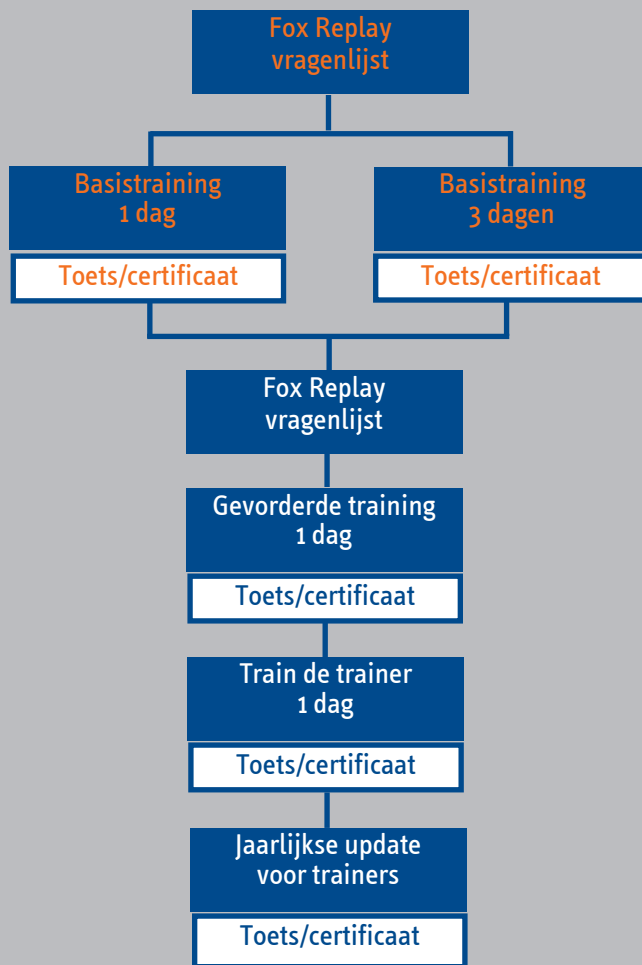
Fox Replay
vragenlijst

Basistraining
1 dag

Toets/certificaat

Basistraining
3 dagen

Toets/certificaat

Fox Replay
vragenlijst

Gevorderde training
1 dag

Toets/certificaat

Train de trainer
1 dag

Toets/certificaat

Jaarlijkse update
voor trainers

Toets/certificaat